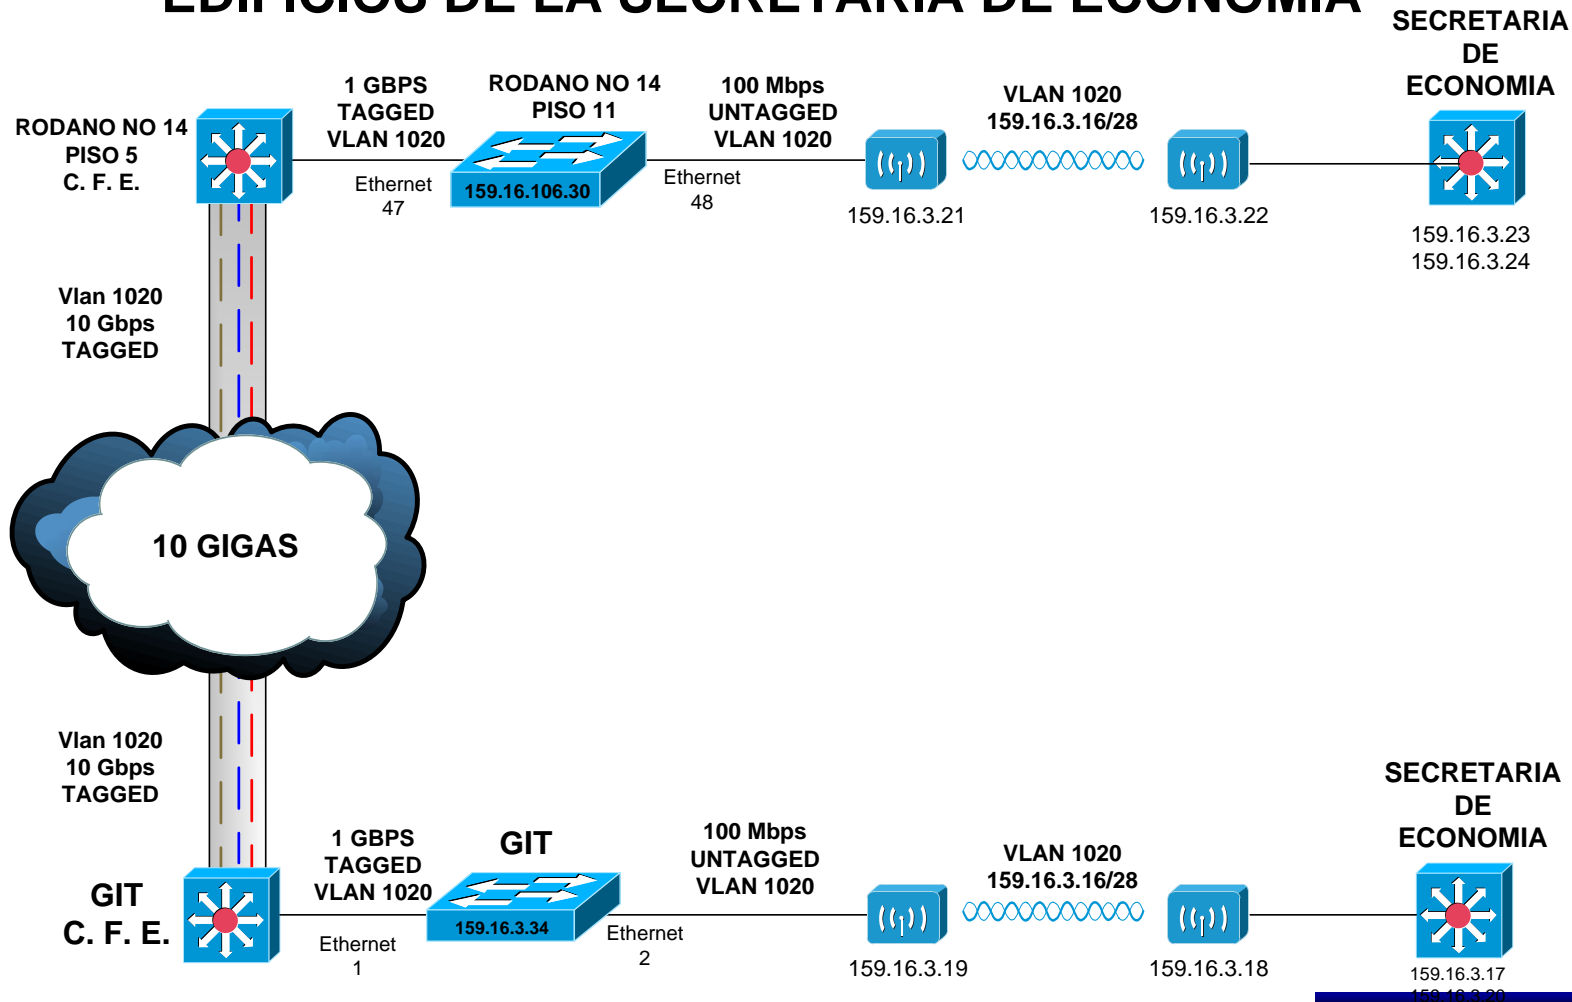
SECRETARIA DE ECONOMIA

RODANO NO 14 PISO 5 C. F. E.

1 GBPS TAGGED VLAN 1020

RODANO NO 14 PISO 11

159.16.106.30

Ethernet 47

100 Mbps UNTAGGED VLAN 1020

Ethernet 48

VLAN 1020 159.16.3.16/28

159.16.3.21

159.16.3.22

159.16.3.23
159.16.3.24

Vlan 1020 10 Gbps TAGGED

10 GIGAS

Vlan 1020 10 Gbps TAGGED

SECRETARIA DE ECONOMIA

GIT C. F. E.

1 GBPS TAGGED VLAN 1020

GIT

159.16.3.34

Ethernet 1

100 Mbps UNTAGGED VLAN 1020

Ethernet 2

VLAN 1020 159.16.3.16/28

159.16.3.19

159.16.3.18

159.16.3.17
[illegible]